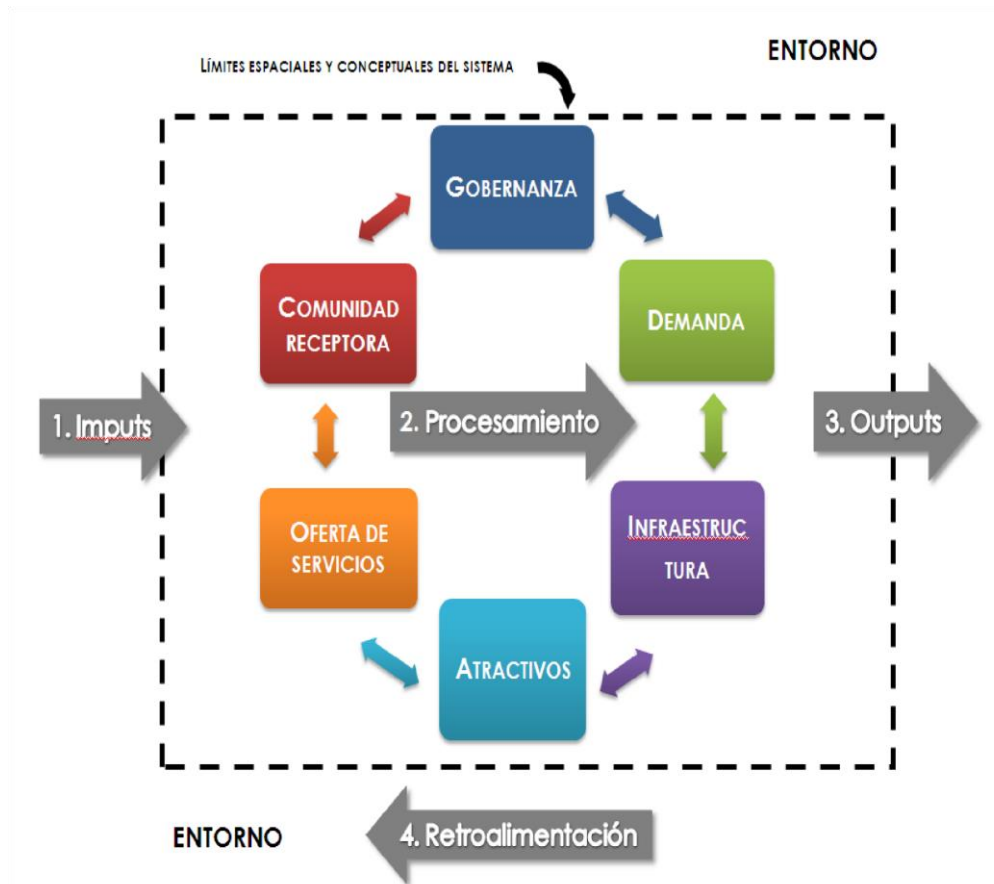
ENTORNO

LÍMITES ESPACIALES Y CONCEPTUALES DEL SISTEMA

GOBERNANZA

COMUNIDAD RECEPTORA

DEMANDA

1. Imputs

2. Procesamiento

3. Outputs

OFERTA DE SERVICIOS

INFRAESTRUC TURA

ATRACTIVOS

ENTORNO

4. Retroalimentación